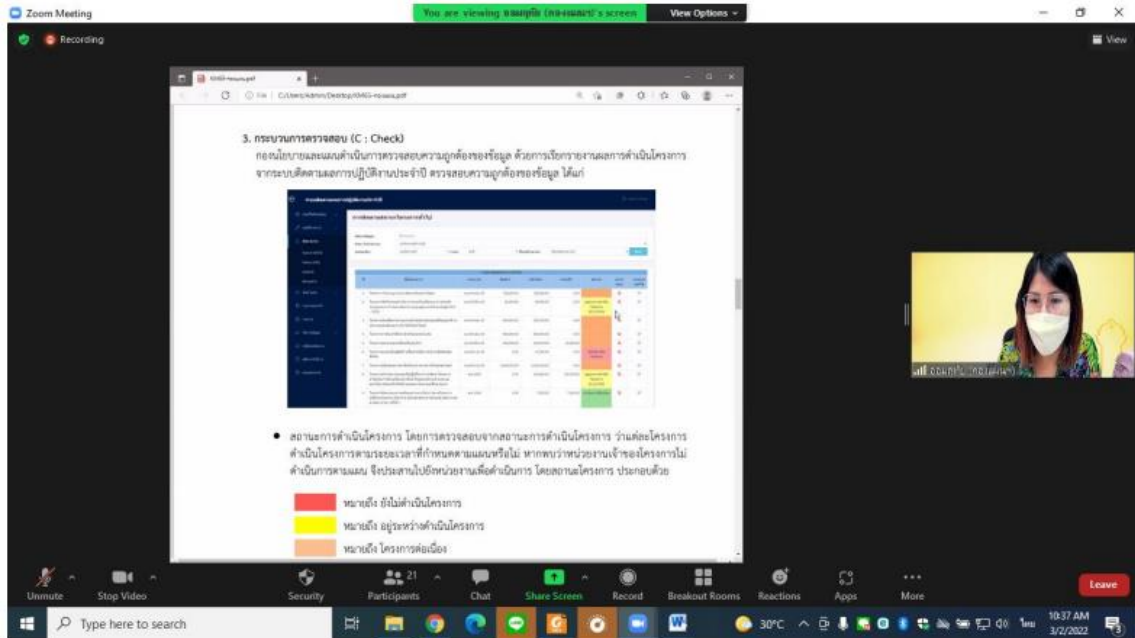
Zoom Meeting

You are viewing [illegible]'s screen

View Options

Recording

View

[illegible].pdf

C:/Users/Admin/Desktop/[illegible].pdf

3. กระบวนการตรวจสอบ (C : Check)

กองนโยบายและแผนดำเนินการตรวจสอบความถูกต้องของข้อมูล ด้วยการเรียกรายงานผลการดำเนินโครงการจากระบบติดตามผลการปฏิบัติงานประจำปี ตรวจสอบความถูกต้องของข้อมูล ได้แก่

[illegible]

● สถานะการดำเนินโครงการ โดยการตรวจสอบจากสถานะการดำเนินโครงการ ว่าแต่ละโครงการดำเนินโครงการตามระยะเวลาที่กำหนดตามแผนหรือไม่ หากพบว่าหน่วยงานเจ้าของโครงการไม่ดำเนินการตามแผน จึงประสานไปยังหน่วยงานเพื่อดำเนินการ โดยสถานะโครงการ ประกอบด้วย

หมายถึง ยังไม่ดำเนินโครงการ

หมายถึง อยู่ระหว่างดำเนินโครงการ

หมายถึง โครงการต่อเนื่อง

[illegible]

Unmute

Stop Video

Security

21

Participants

Chat

Share Screen

Record

Breakout Rooms

Reactions

Apps

More

Leave

Type here to search

30°C

ไทย

10:37 AM

3/2/2022